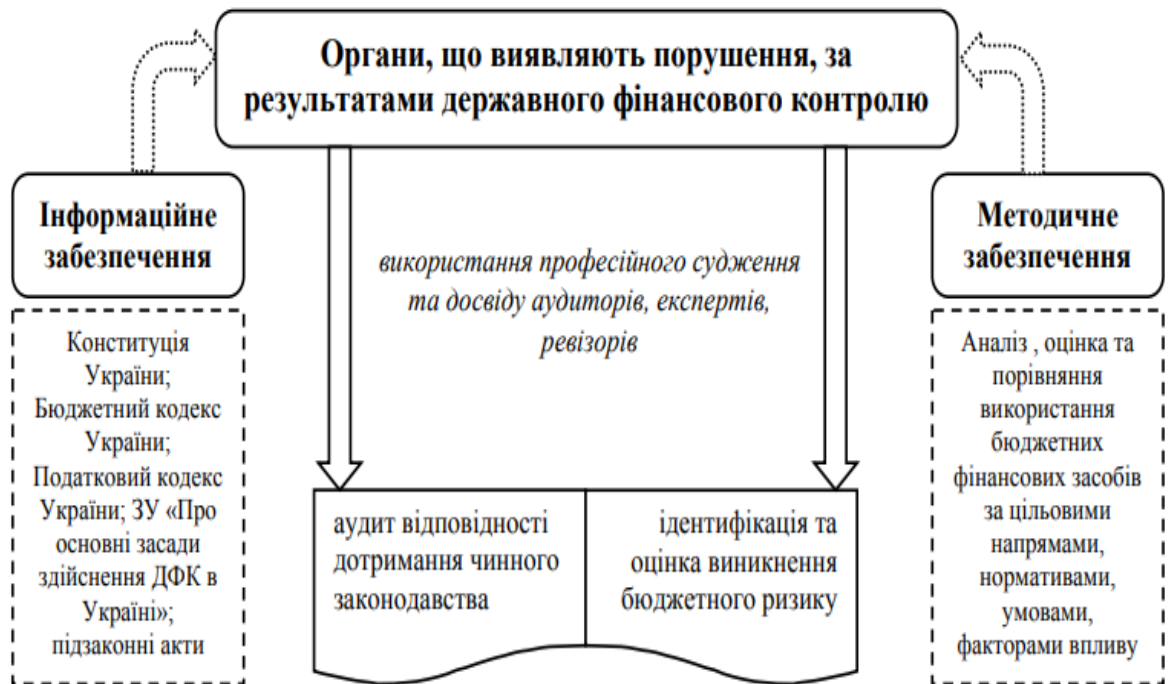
Органи, що виявляють порушення, за результатами державного фінансового контролю

Інформаційне забезпечення

Конституція України; Бюджетний кодекс України; Податковий кодекс України; ЗУ «Про основні засади здійснення ДФК в Україні»; підзаконні акти

використання професійного судження та досвіду аудиторів, експертів, ревізорів

аудит відповідності дотримання чинного законодавства

ідентифікація та оцінка виникнення бюджетного ризику

Методичне забезпечення

Аналіз , оцінка та порівняння використання бюджетних фінансових засобів за цільовими напрямами, нормативами, умовами, факторами впливу